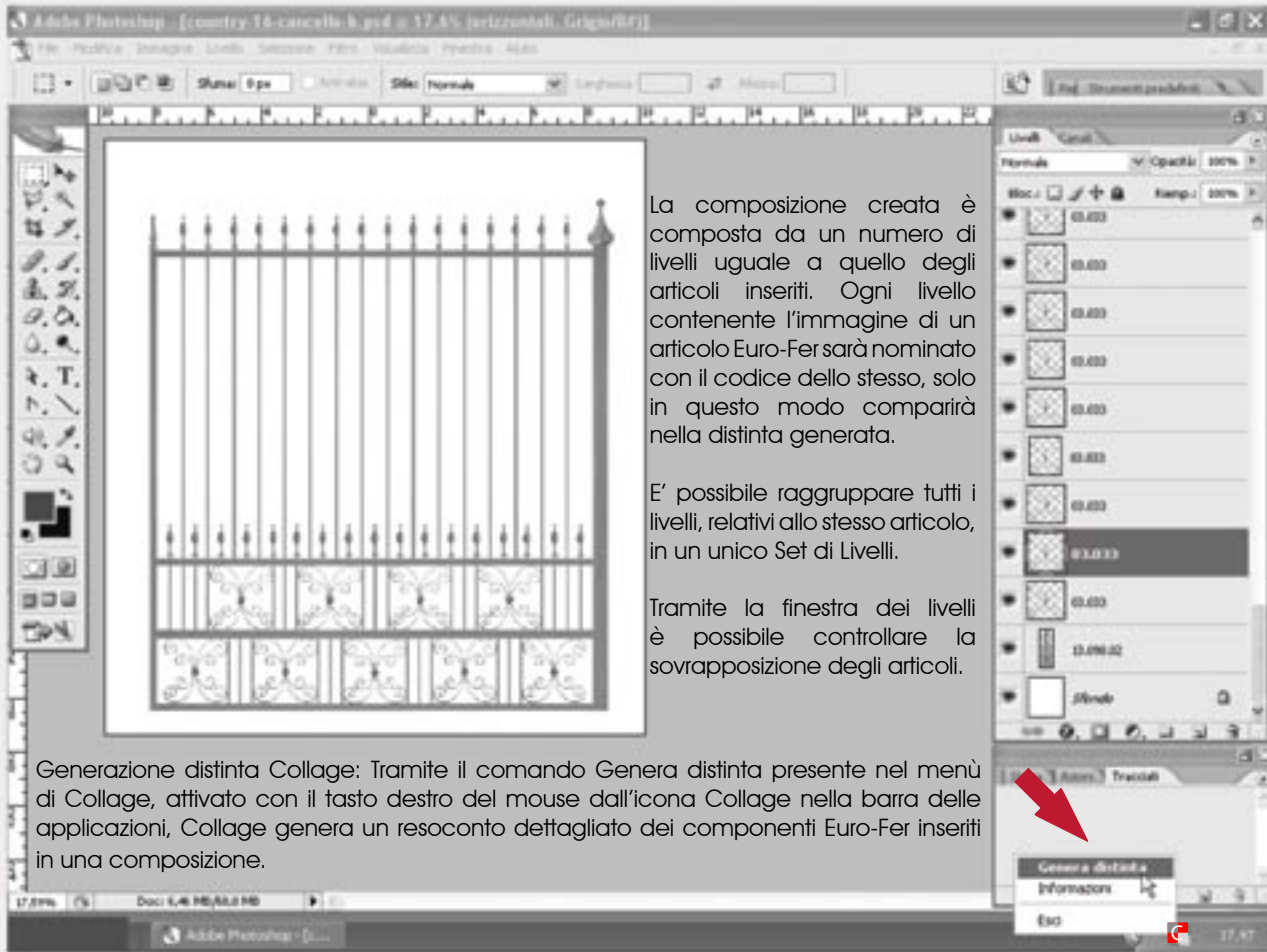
Adobe Photoshop - [country-16-cancello-b.psd @ 17,6% (orizzontali, Grigio/8#)]

File Modifica Immagine Livelli Selezione Filtro Visualizza Finestra Aiuto

Sfuma: 0 px Antialias Stile: Normale Larghezza: Altezza:

Strumenti predefiniti

Livelli Canali

Normale Opacità: 100%

Blocca: Riemp.: 100%

03.033

03.033

03.033

03.033

03.033

03.033

03.033

03.033

03.033

13.090.02

Sfondo

La composizione creata è composta da un numero di livelli uguale a quello degli articoli inseriti. Ogni livello contenente l'immagine di un articolo Euro-Fer sarà nominato con il codice dello stesso, solo in questo modo comparirà nella distinta generata.

E' possibile raggruppare tutti i livelli, relativi allo stesso articolo, in un unico Set di Livelli.

Tramite la finestra dei livelli è possibile controllare la sovrapposizione degli articoli.

Generazione distinta Collage: Tramite il comando Genera distinta presente nel menù di Collage, attivato con il tasto destro del mouse dall'icona Collage nella barra delle applicazioni, Collage genera un resoconto dettagliato dei componenti Euro-Fer inseriti in una composizione.

Tracciati

Genera distinta

Informazioni

Esci

17,59% Doc: 6,46 MB/63,0 MB

Adobe Photoshop - [c...

17.47